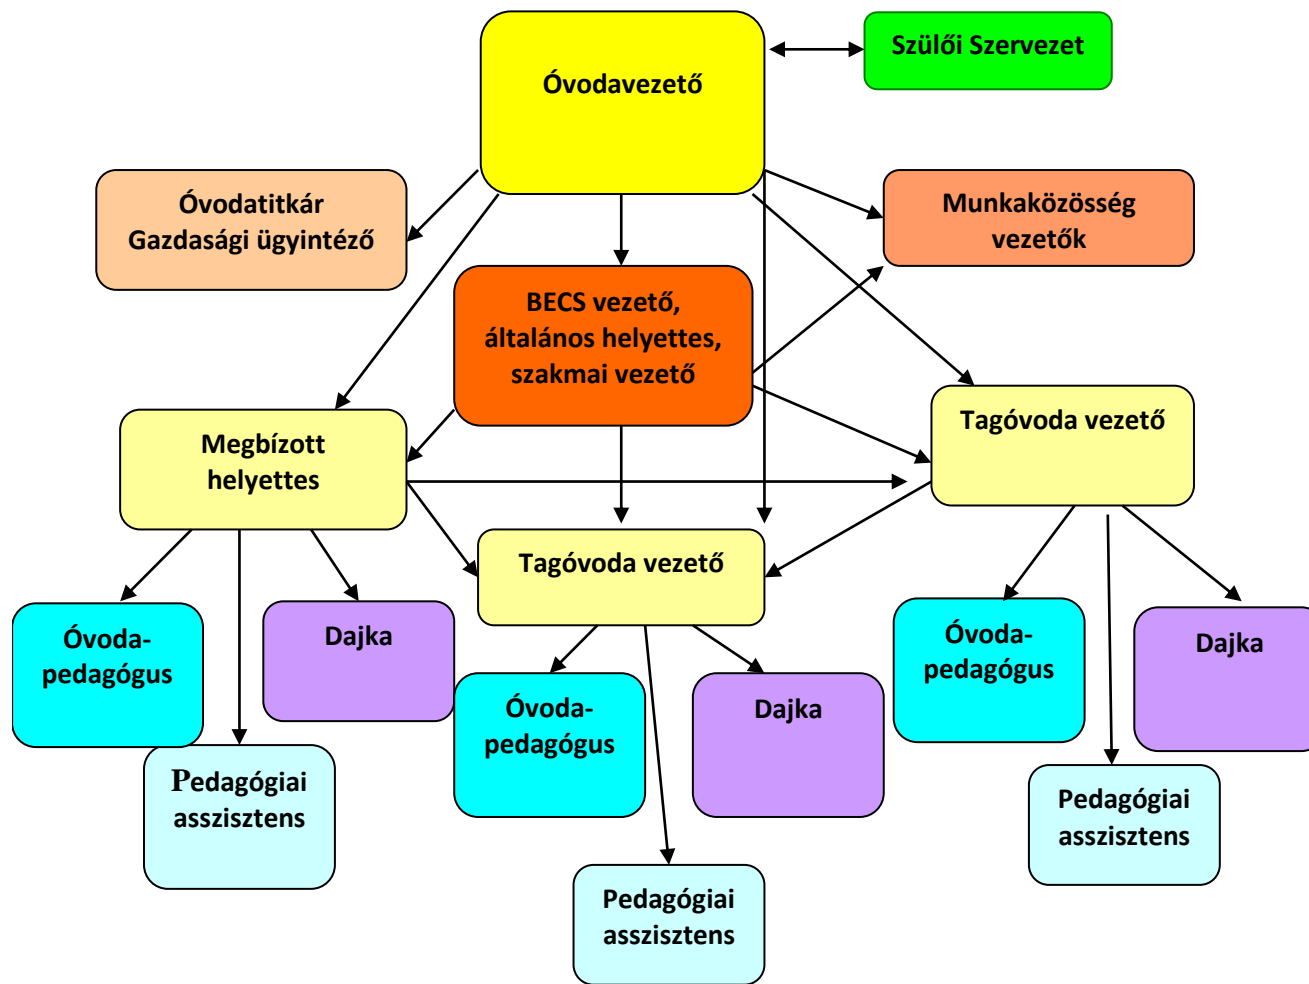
Óvodavezető

Szülői Szervezet

Óvodatitkár
Gazdasági ügyintéző

Munkaközösség vezetők

BECS vezető, általános helyettes, szakmai vezető

Megbízott helyettes

Tagóvoda vezető

Tagóvoda vezető

Óvoda-pedagógus

Dajka

Pedagógiai asszisztens

Óvoda-pedagógus

Dajka

Pedagógiai asszisztens

Óvoda-pedagógus

Dajka

Pedagógiai asszisztens